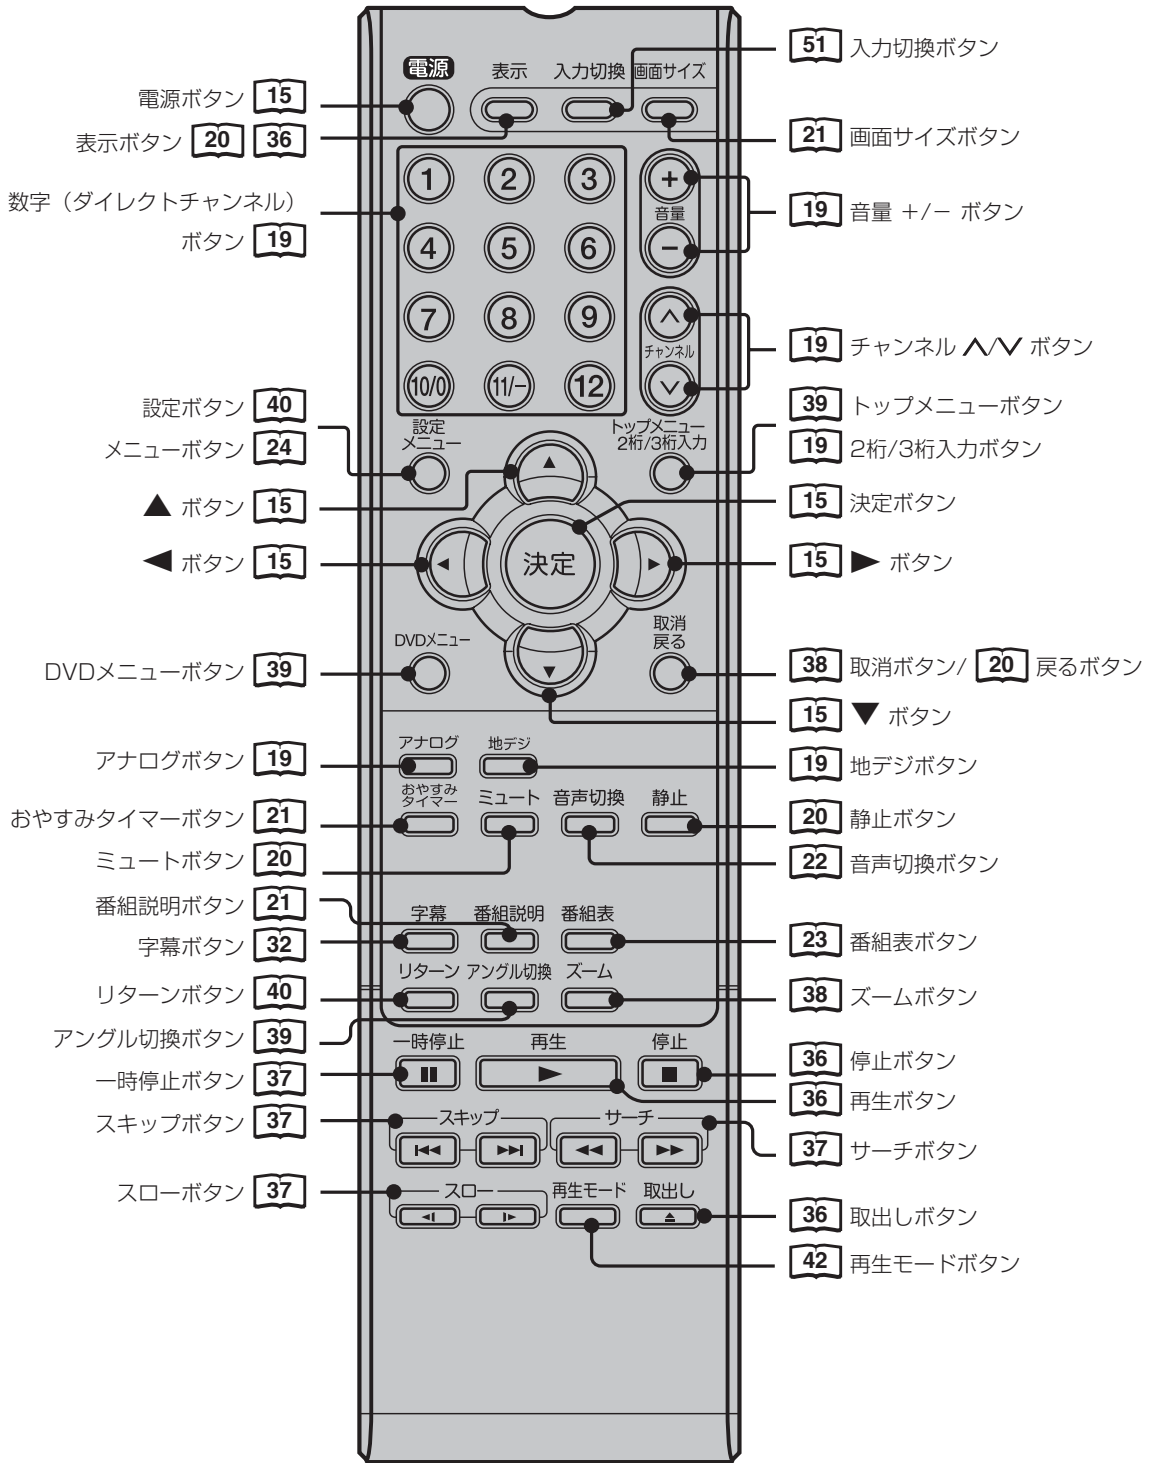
電源 表示 入力切換 画面サイズ

51 入力切換ボタン

電源ボタン 15

表示ボタン 20 36

21 画面サイズボタン

1 2 3 + 音量 −

数字（ダイレクトチャンネル）ボタン 19

19 音量 +/− ボタン

4 5 6

7 8 9

19 チャンネル ∧/∨ ボタン

10/0 11/− 12 チャンネル

設定ボタン 40

39 トップメニューボタン

メニューボタン 24

設定 メニュー

トップメニュー 2桁/3桁入力

19 2桁/3桁入力ボタン

▲ ボタン 15

15 決定ボタン

◀ ボタン 15

決定

15 ▶ ボタン

DVDメニュー

取消 戻る

DVDメニューボタン 39

38 取消ボタン/ 20 戻るボタン

15 ▼ ボタン

アナログ 地デジ

アナログボタン 19

19 地デジボタン

おやすみ タイマー ミュート 音声切換 静止

おやすみタイマーボタン 21

20 静止ボタン

ミュートボタン 20

22 音声切換ボタン

番組説明ボタン 21

字幕 番組説明 番組表

字幕ボタン 32

23 番組表ボタン

リターン アングル切換 ズーム

リターンボタン 40

38 ズームボタン

アングル切換ボタン 39

一時停止 再生 停止

36 停止ボタン

一時停止ボタン 37

36 再生ボタン

スキップ サーチ

スキップボタン 37

37 サーチボタン

スロー 再生モード 取出し

スローボタン 37

36 取出しボタン

42 再生モードボタン